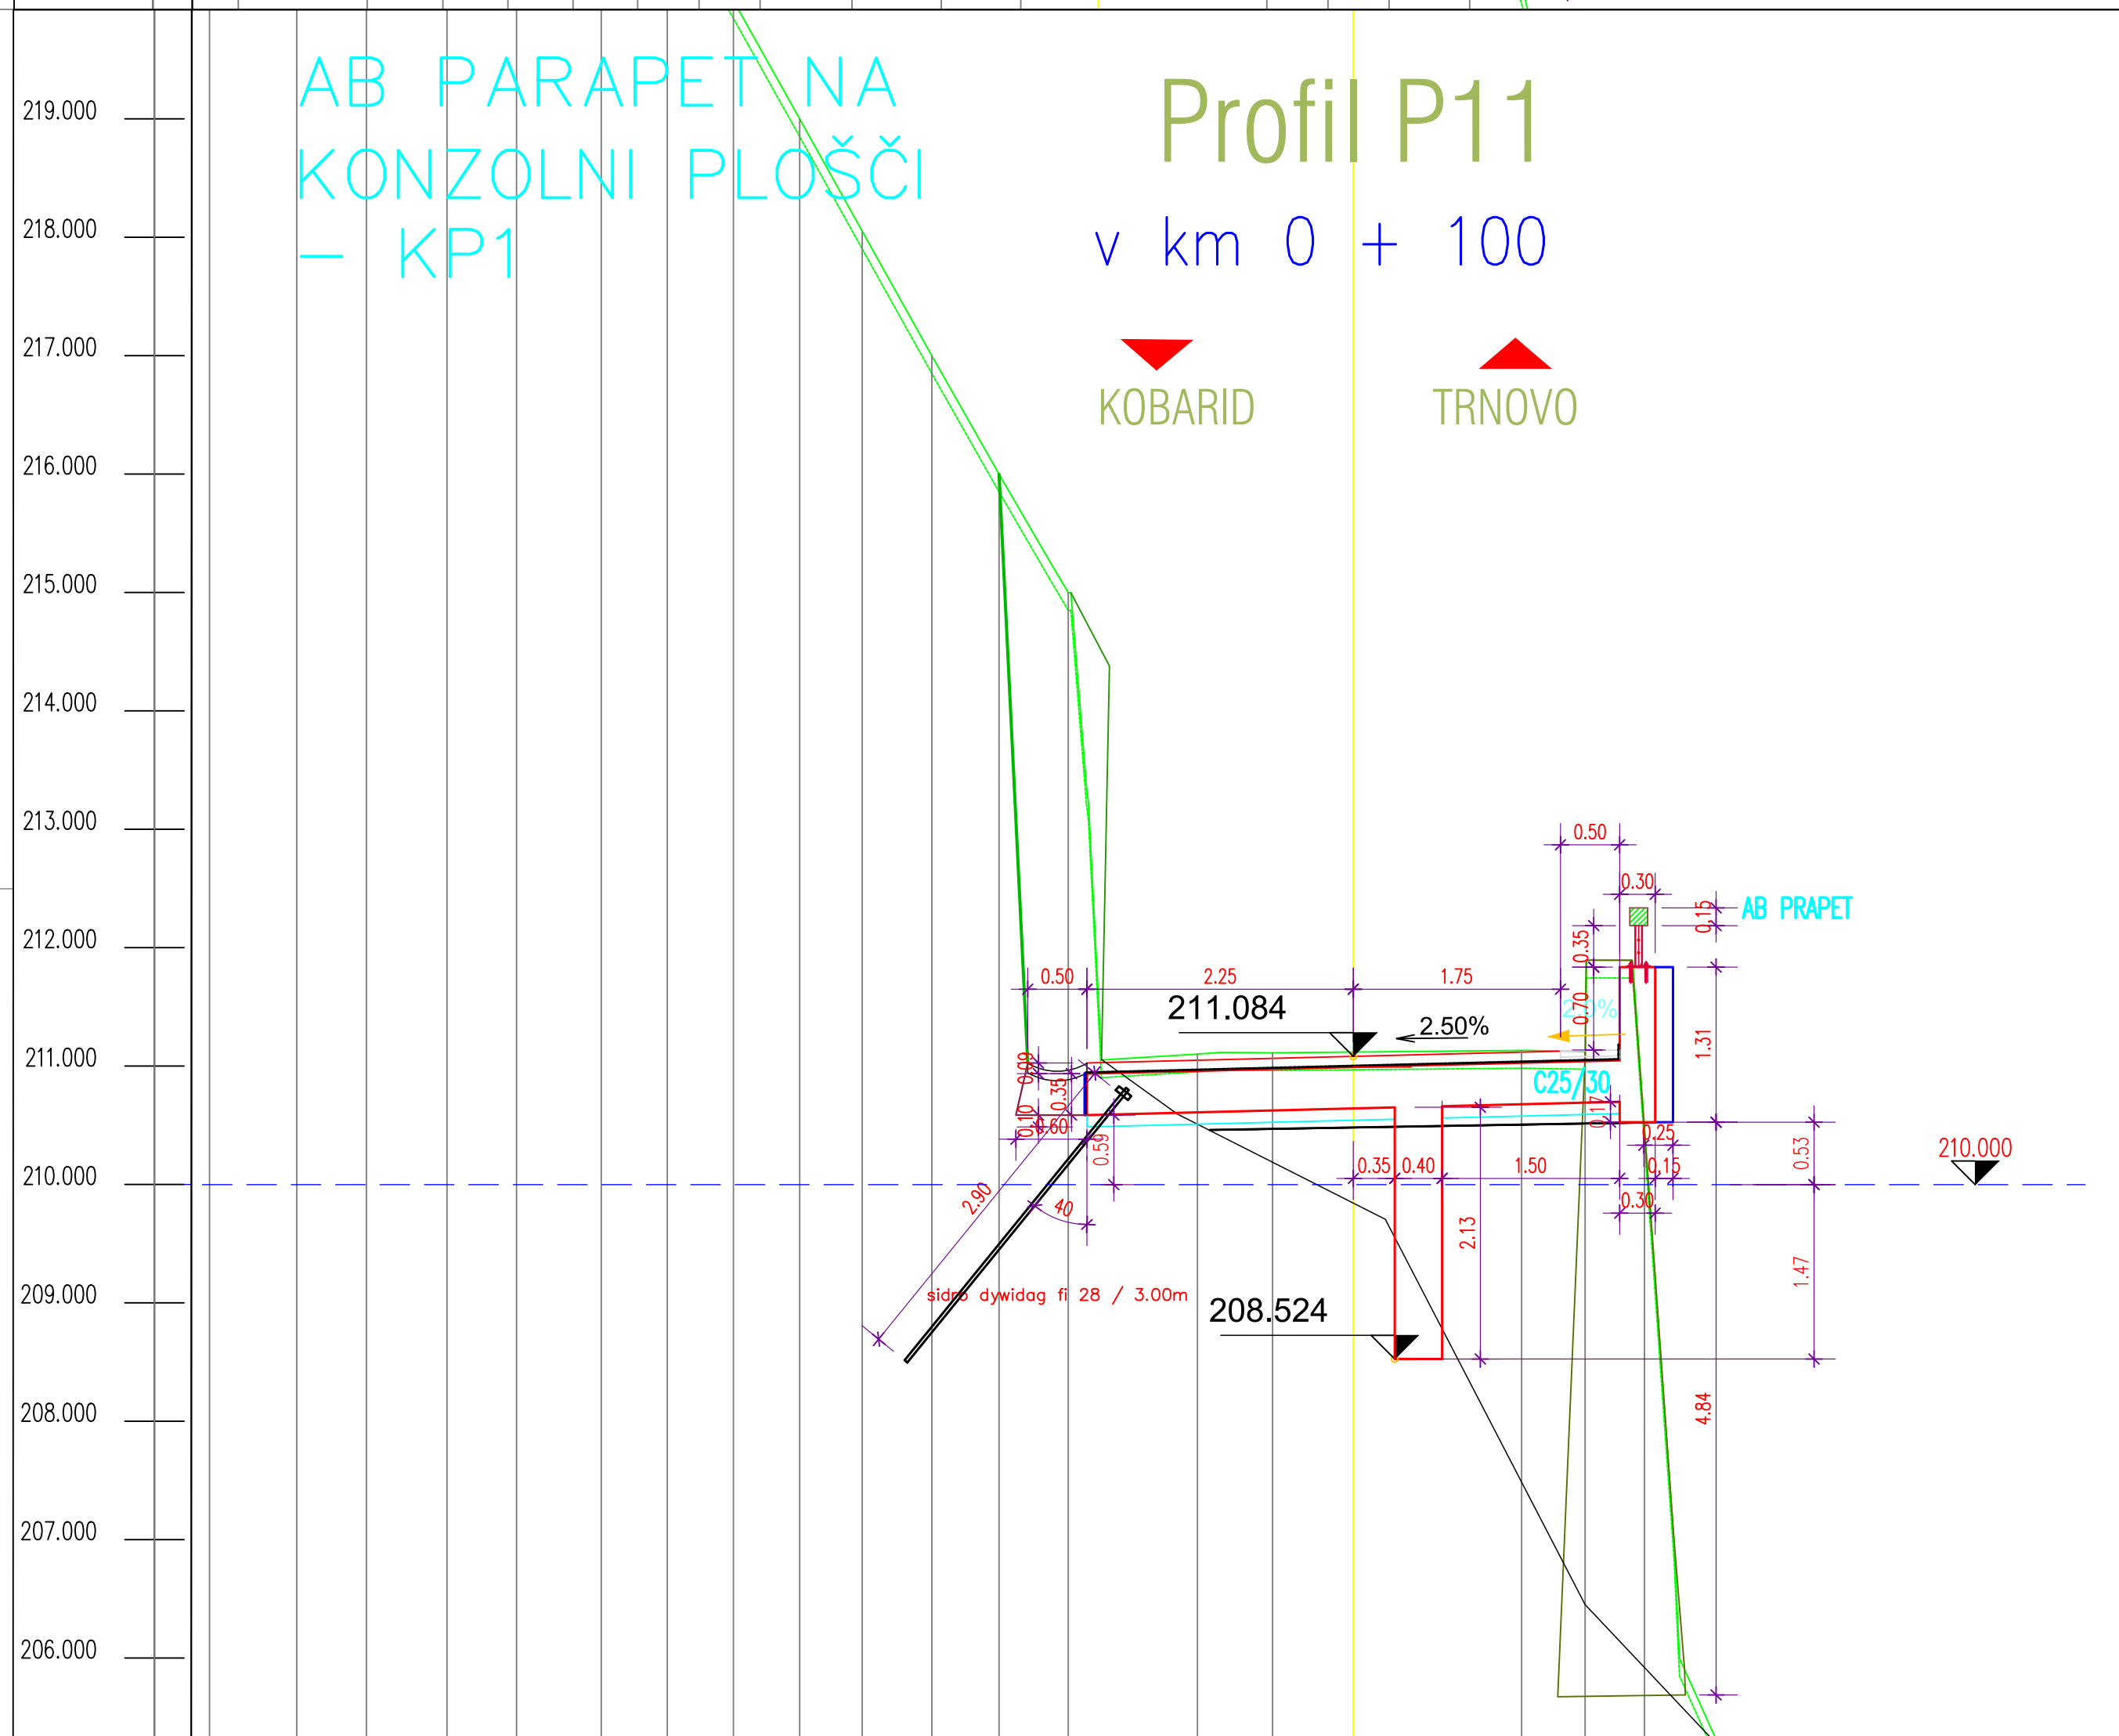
219.000
218.000
217.000
216.000
215.000
214.000
213.000
212.000
211.000
210.000
209.000
208.000
207.000
206.000

AB PARAPET NA KONZOLNI PLOŠČI – KP1

Profil P11

v km 0 + 100

KOBARID

TRNOVO

0.50
0.30
AB PRAPET
0.15
0.35
0.50
2.25
1.75
211.084
2.50%
0.70
2.5%
1.31
C25/30
0.09
0.35
0.10
0.60
0.59
0.17
0.25
0.15
0.30
0.35
0.40
1.50
0.53
210.000
2.90
40
2.13
1.47
sidro dywidag fi 28 / 3.00m
208.524
4.84